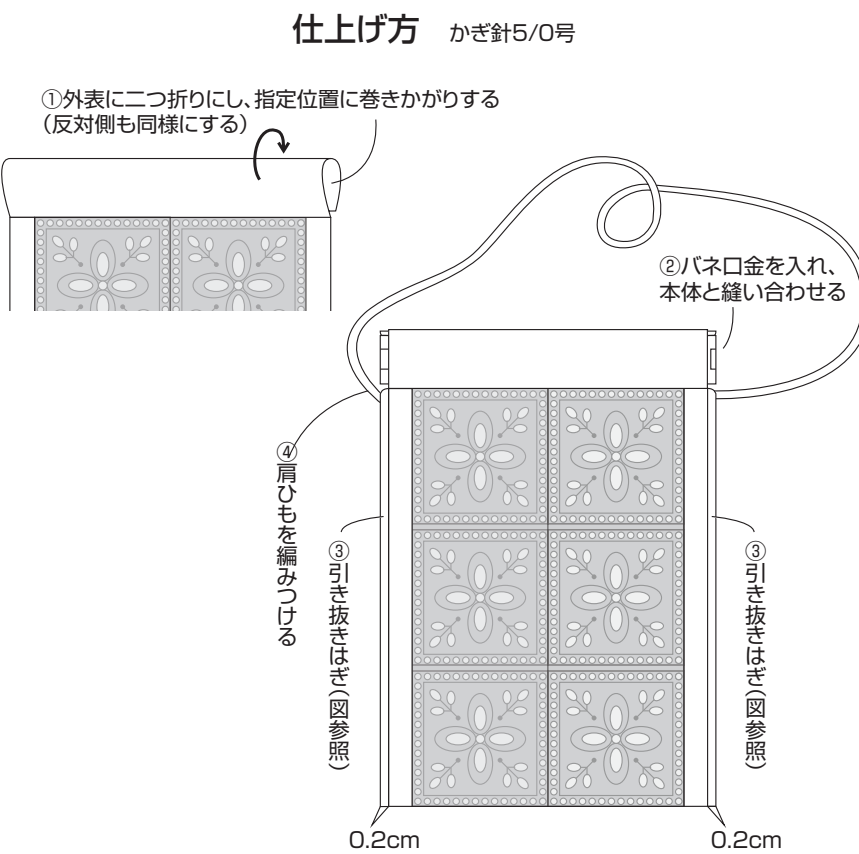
仕上げ方　かぎ針5/0号

①外表に二つ折りにし、指定位置に巻きかがりする（反対側も同様にする）

②バネ口金を入れ、本体と縫い合わせる

④肩ひもを編みつける

③引き抜きはぎ（図参照）

③引き抜きはぎ（図参照）

0.2cm

0.2cm